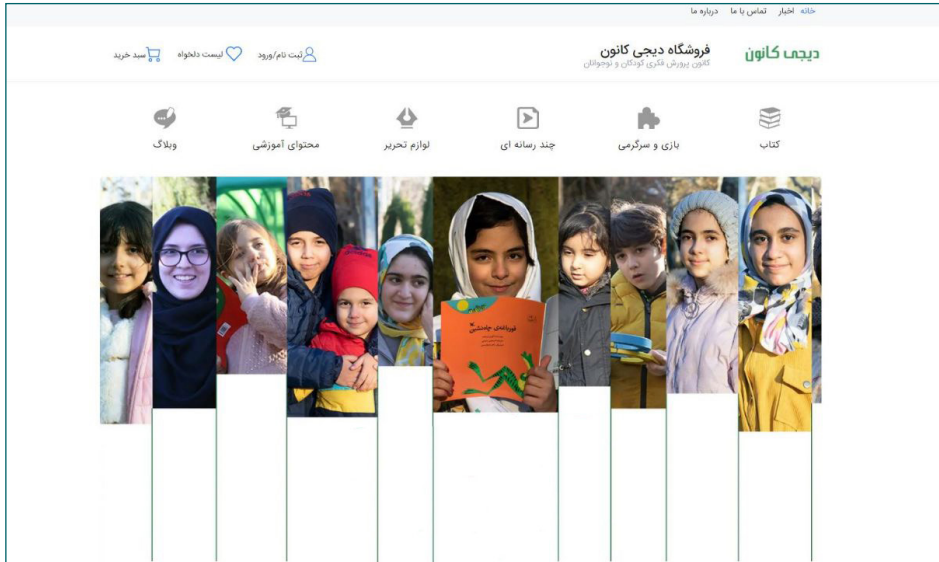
خانه اخبار تماس با ما درباره ما

دیجی کانون

فروشگاه دیجی کانون
کانون پرورش فکری کودکان و نوجوانان

ثبت نام/ورود لیست دلخواه سبد خرید

کتاب
بازی و سرگرمی
چند رسانه ای
لوازم تحریر
محتوای آموزشی
وبلاگ

فرزندان جادشتی